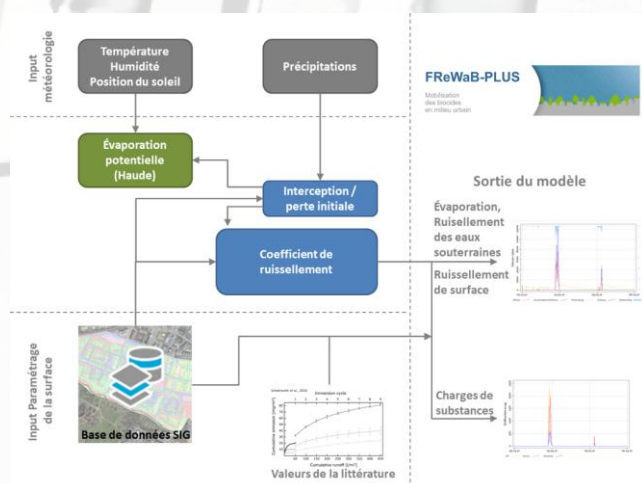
Input météorologie

Température
Humidité
Position du soleil

Précipitations

FReWaB-PLUS
Mobilisation des biocides en milieu urbain

Évaporation potentielle (Haude)

Interception / perte initiale

Sortie du modèle

Coefficient de ruissellement

Évaporation, Ruissellement des eaux souterraines

Ruissellement de surface

Input Paramétrage de la surface

Base de données SIG

Charges de substances

Valeurs de la littérature